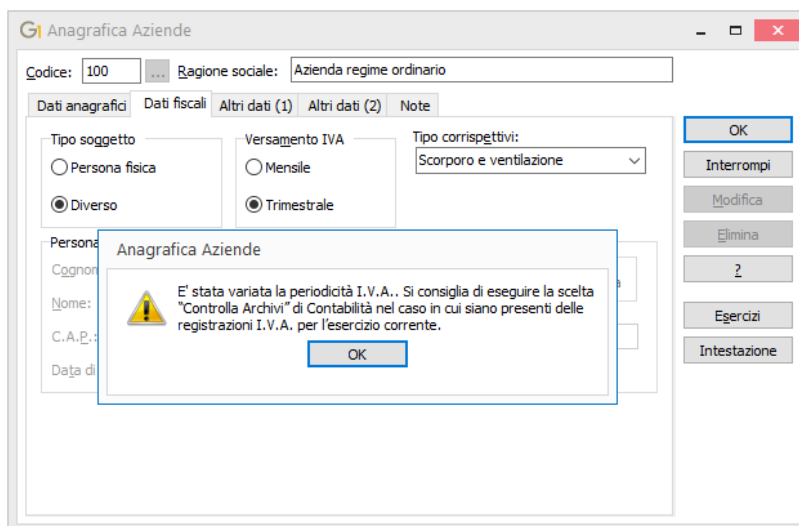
Anagrafica Aziende

Codice: 100 ... Ragione sociale: Azienda regime ordinario

Dati anagrafici | Dati fiscali | Altri dati (1) | Altri dati (2) | Note

Tipo soggetto
Persona fisica
Diverso

Versamento IVA
Mensile
Trimestrale

Tipo corrispettivi:
Scorporo e ventilazione

OK
Interrompi
Modifica
Elimina
?
Esercizi
Intestazione

Persona
Cognom
Nome:
C.A.P.:
Data di

Anagrafica Aziende

E' stata variata la periodicità I.V.A.. Si consiglia di eseguire la scelta "Controlla Archivi" di Contabilità nel caso in cui siano presenti delle registrazioni I.V.A. per l'esercizio corrente.

OK